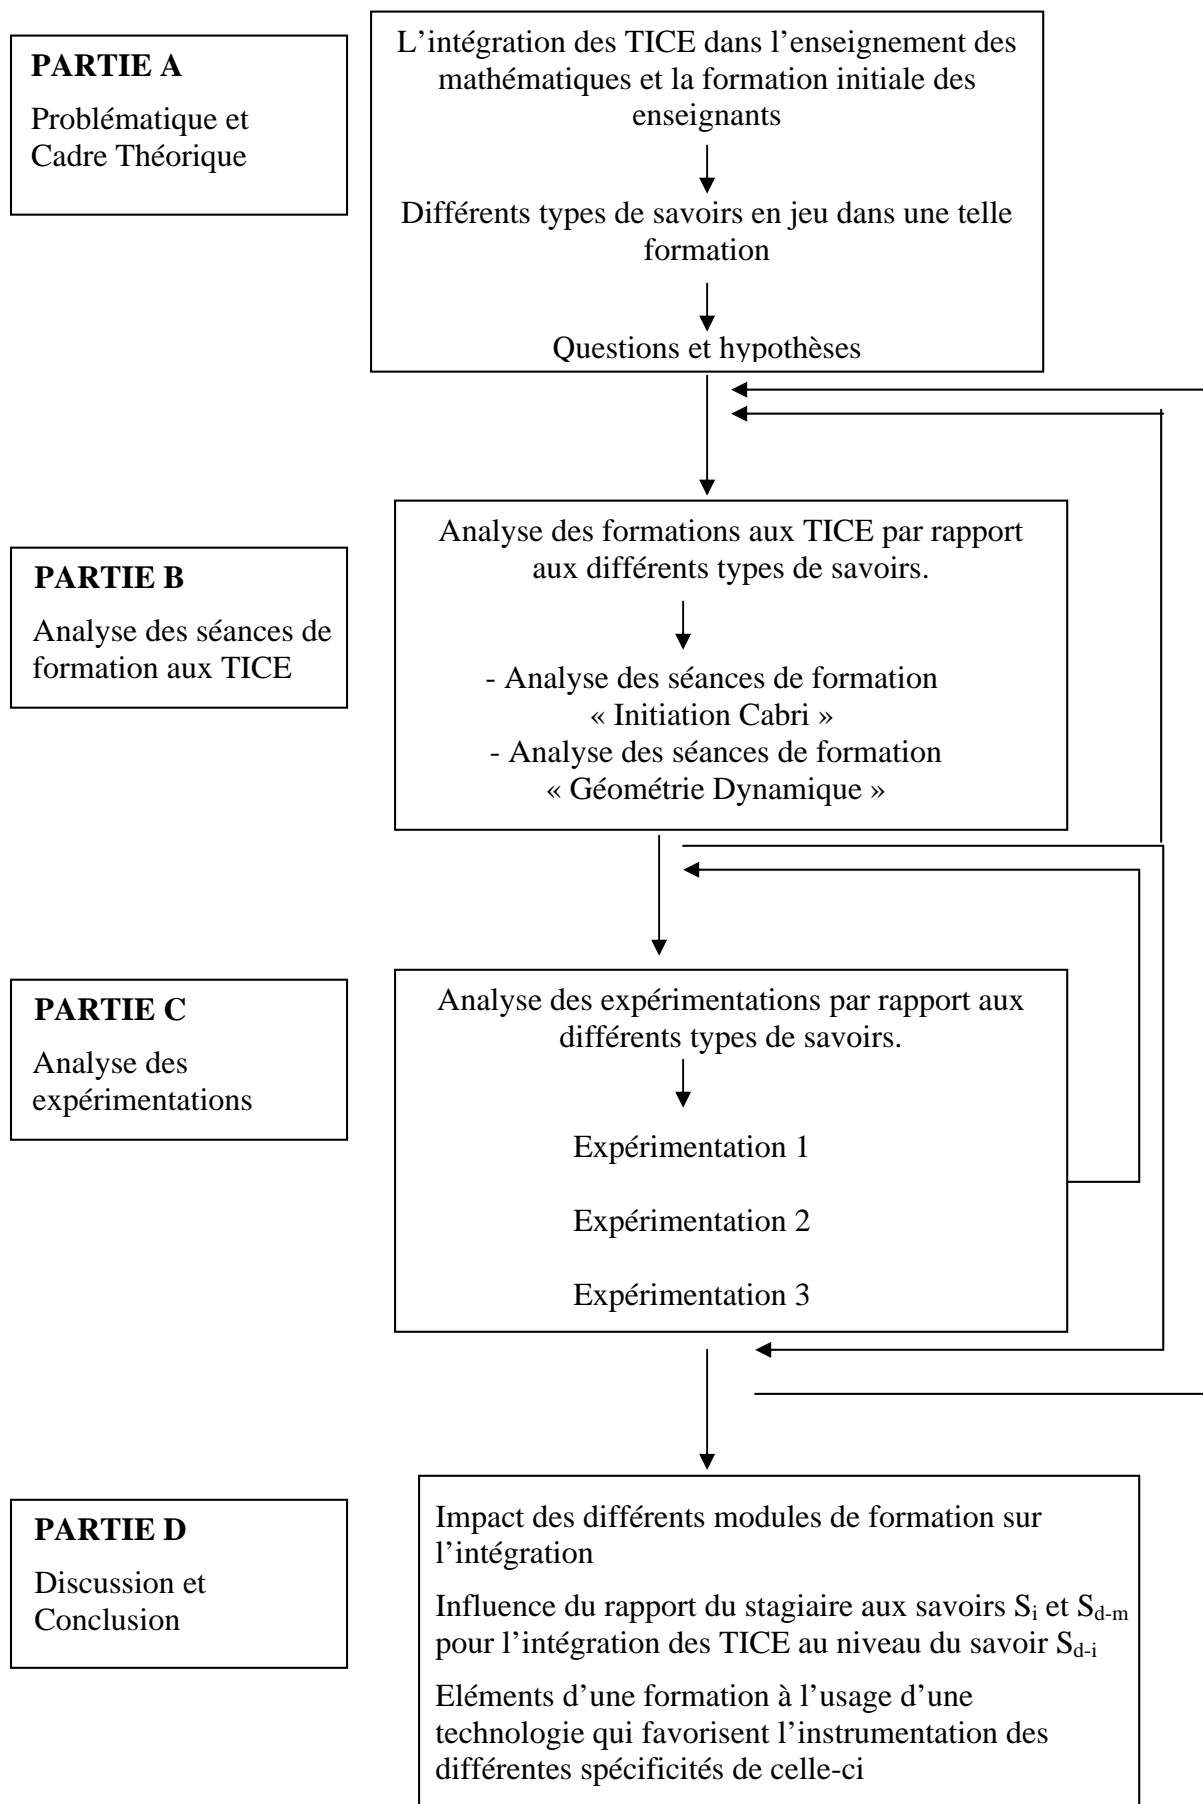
**PARTIE A**

Problématique et Cadre Théorique

L'intégration des TICE dans l'enseignement des mathématiques et la formation initiale des enseignants

Différents types de savoirs en jeu dans une telle formation

Questions et hypothèses

**PARTIE B**

Analyse des séances de formation aux TICE

Analyse des formations aux TICE par rapport aux différents types de savoirs.

- Analyse des séances de formation « Initiation Cabri »
- Analyse des séances de formation « Géométrie Dynamique »

**PARTIE C**

Analyse des expérimentations

Analyse des expérimentations par rapport aux différents types de savoirs.

Expérimentation 1

Expérimentation 2

Expérimentation 3

**PARTIE D**

Discussion et Conclusion

Impact des différents modules de formation sur l'intégration

Influence du rapport du stagiaire aux savoirs $S_i$ et $S_{d-m}$ pour l'intégration des TICE au niveau du savoir $S_{d-i}$

Eléments d'une formation à l'usage d'une technologie qui favorisent l'instrumentation des différentes spécificités de celle-ci